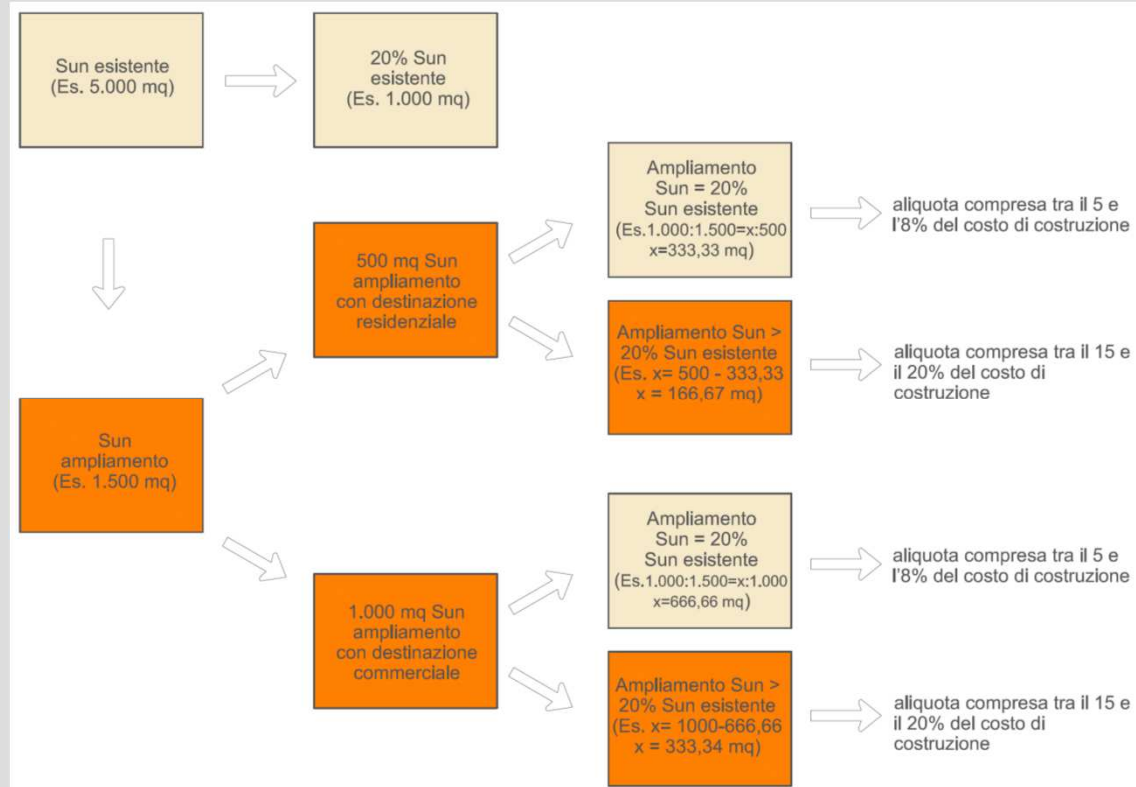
Sun esistente
(Es. 5.000 mq)

20% Sun esistente
(Es. 1.000 mq)

Sun ampliamento
(Es. 1.500 mq)

500 mq Sun ampliamento con destinazione residenziale

Ampliamento Sun = 20% Sun esistente
(Es.1.000:1.500=x:500 x=333,33 mq)

aliquota compresa tra il 5 e l'8% del costo di costruzione

Ampliamento Sun > 20% Sun esistente
(Es. x= 500 - 333,33 x = 166,67 mq)

aliquota compresa tra il 15 e il 20% del costo di costruzione

1.000 mq Sun ampliamento con destinazione commerciale

Ampliamento Sun = 20% Sun esistente
(Es.1.000:1.500=x:1.000 x=666,66 mq)

aliquota compresa tra il 5 e l'8% del costo di costruzione

Ampliamento Sun > 20% Sun esistente
(Es. x= 1000-666,66 x = 333,34 mq)

aliquota compresa tra il 15 e il 20% del costo di costruzione